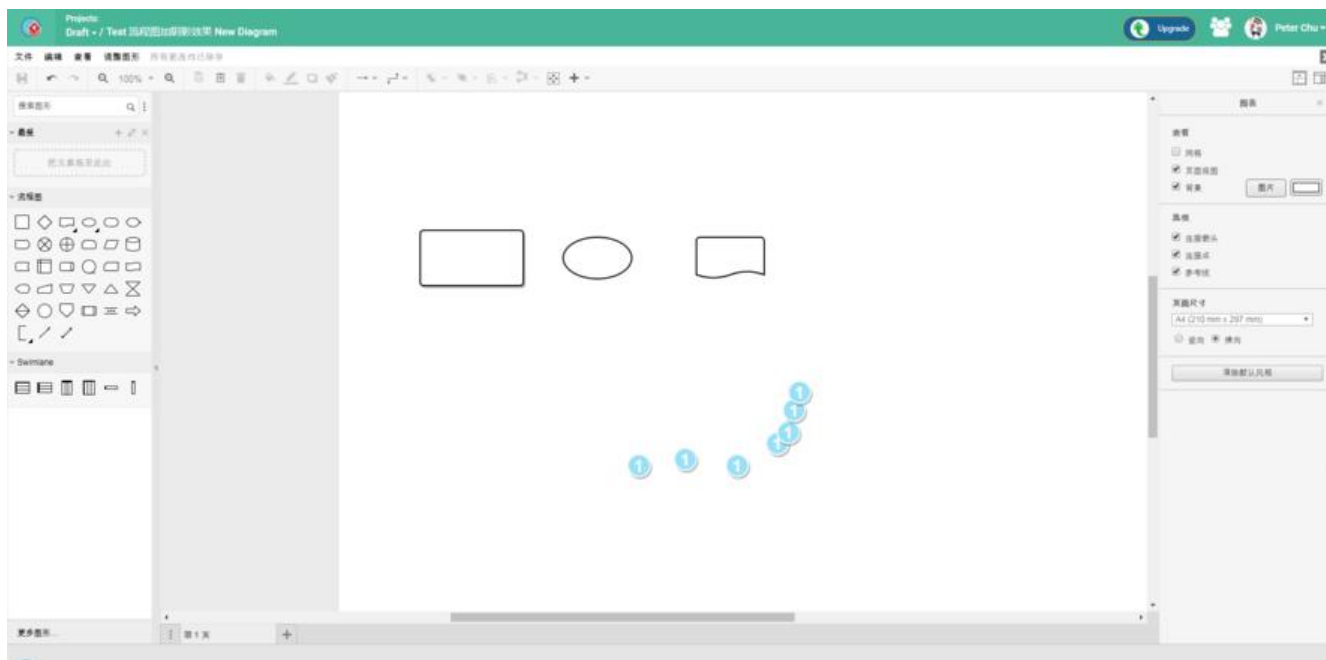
Projects
Draft - / Test 流程图加图形效果 New Diagram

Upgrade
Peter Chu

文件 编辑 查看 调整图形 所有更改均已保存

100%

搜索图形

暂存

拖动元素到这里

流程图

Swimlane

更多图形...

第 1 页

图表

查看
网格
页面视图
背景
图片

选项
连接箭头
连接点
参考线

页面尺寸
A4 (210 mm x 297 mm)
竖向 横向

清除默认风格